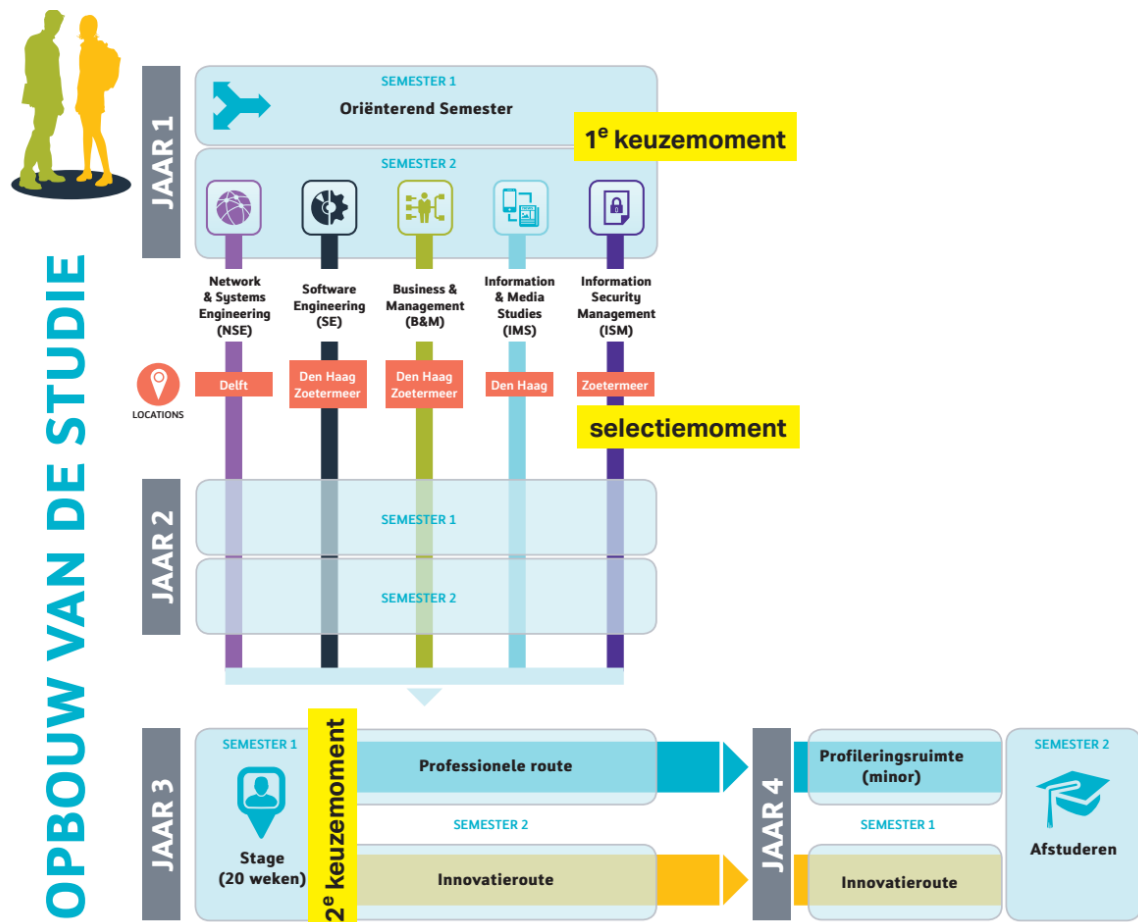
OPBOUW VAN DE STUDIE

JAAR 1

SEMESTER 1
Oriënterend Semester

1$^e$ keuzemoment

SEMESTER 2

Network & Systems Engineering (NSE)
Software Engineering (SE)
Business & Management (B&M)
Information & Media Studies (IMS)
Information Security Management (ISM)

LOCATIONS
Delft
Den Haag Zoetermeer
Den Haag Zoetermeer
Den Haag
Zoetermeer

selectiemoment

JAAR 2
SEMESTER 1
SEMESTER 2

JAAR 3
SEMESTER 1
Stage (20 weken)
2$^e$ keuzemoment
Professionele route
SEMESTER 2
Innovatieroute

JAAR 4
Profileringsruimte (minor)
SEMESTER 1
Innovatieroute
SEMESTER 2
Afstuderen